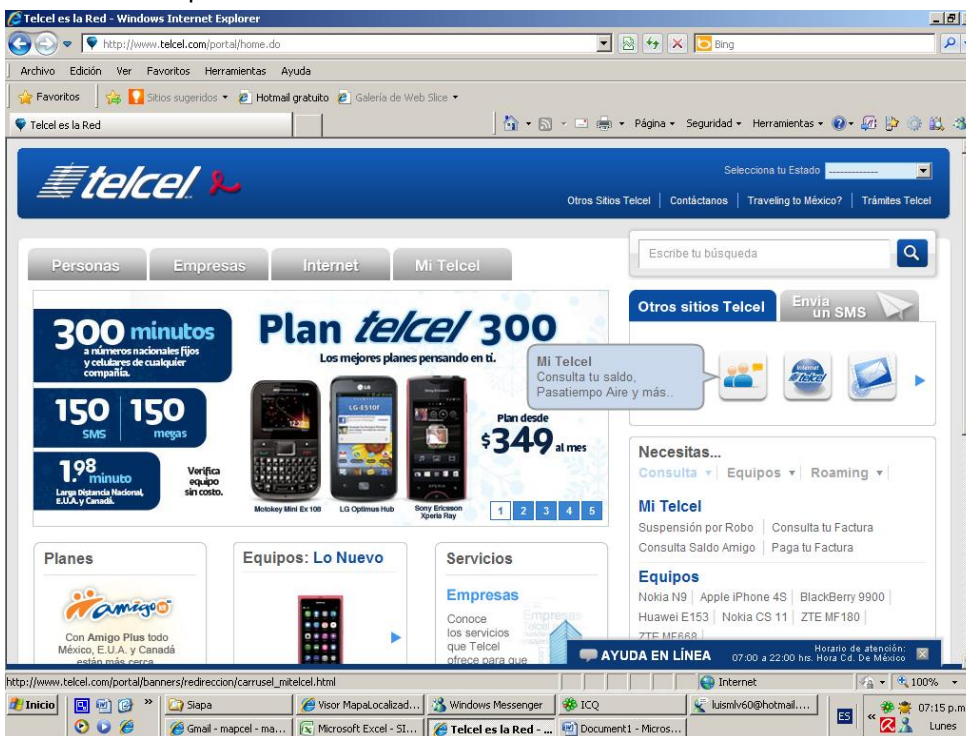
Telcel es la Red - Windows Internet Explorer

http://www.telcel.com/portal/home.do

Bing

Archivo Edición Ver Favoritos Herramientas Ayuda

Favoritos | Sitios sugeridos ▾ Hotmail gratuito Galería de Web Slice ▾

Telcel es la Red

Página ▾ Seguridad ▾ Herramientas ▾

telcel

Selecciona tu Estado

Otros Sitios Telcel | Contáctanos | Traveling to México? | Trámites Telcel

Personas Empresas Internet Mi Telcel

Escribe tu búsqueda

300 minutos a números nacionales fijos y celulares de cualquier compañía.

150 SMS | 150 megas

1.98 minuto Larga Distancia Nacional, E.U.A. y Canadá.

Verifica equipo sin costo.

Plan telcel 300

Los mejores planes pensando en ti.

LG-E510f

Plan desde $349 al mes

Motokey Mini Ex 108 LG Optimus Hub Sony Ericsson Xperia Ray

1 2 3 4 5

Otros sitios Telcel

Envía un SMS

Mi Telcel
Consulta tu saldo, Pasatiempo Aire y más..

Internet Telcel

Necesitas...

Consulta ▾ Equipos ▾ Roaming ▾

Mi Telcel

Suspensión por Robo | Consulta tu Factura

Consulta Saldo Amigo | Paga tu Factura

Equipos

Nokia N9 | Apple iPhone 4S | BlackBerry 9900

Huawei E153 | Nokia CS 11 | ZTE MF180

ZTE MF668

Planes

amigo

Con Amigo Plus todo México, E.U.A. y Canadá están más cerca

Equipos: Lo Nuevo

Servicios

Empresas

Conoce los servicios que Telcel ofrece para que

Empresas

AYUDA EN LÍNEA

Horario de atención: 07:00 a 22:00 hrs. Hora Cd. De México

http://www.telcel.com/portal/banners/redireccion/carrusel_mitelcel.html

Internet

100%

Inicio

Siapa

Visor MapaLocalizad...

Windows Messenger

ICQ

luismlv60@hotmail....

Gmail - mapcel - ma...

Microsoft Excel - SI...

Telcel es la Red - ...

Document1 - Micros...

ES

07:15 p.m.

Lunes